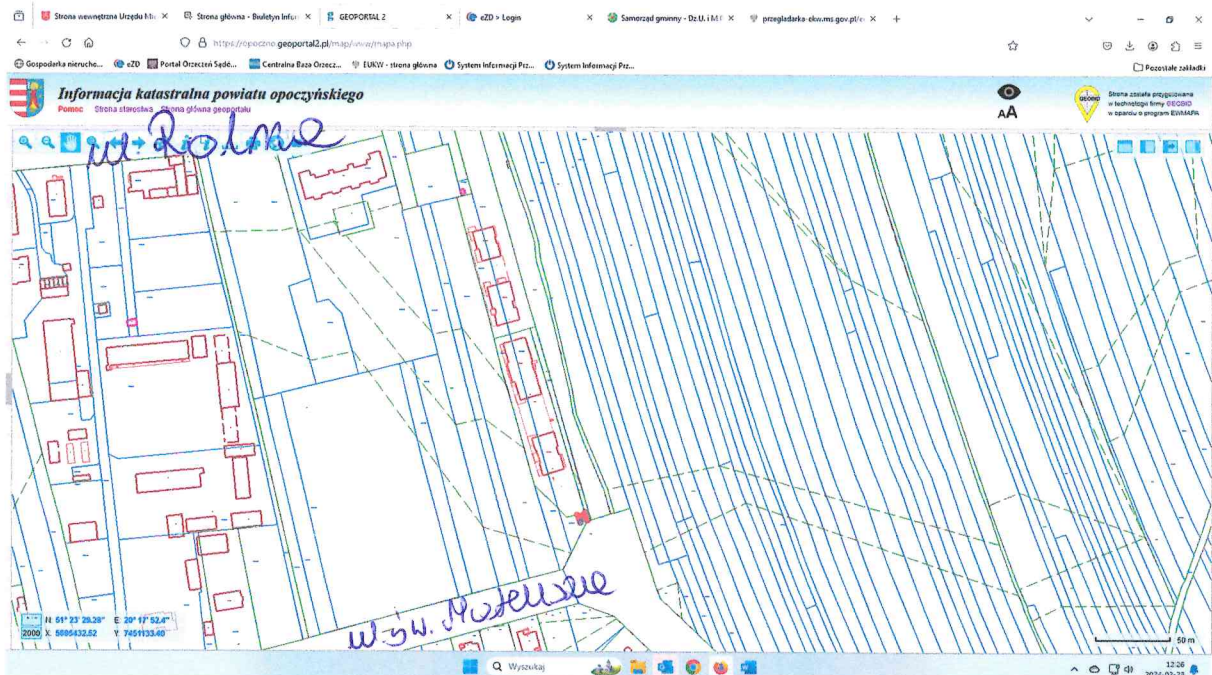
Strona wewnętrzna Urzędu Mi ×
Strona główna - Biuletyn Infor ×
GEOPORTAL 2 ×
eZD > Login ×
Samorząd gminny - Dz.U. i M.P ×
przegladarka-ekw.ms.gov.pl/e ×
+

https://opoczno.geoportal2.pl/map/www/mapa.php

Gospodarka nierucho... eZD Portal Orzeczeń Sądó... Centralna Baza Orzecz... EUKW - strona główna System Informacji Prz... System Informacji Prz...
Pozostałe zakładki

Informacja katastralna powiatu opoczyńskiego
Pomoc Strona starostwa Strona główna geoportalu

AA

Strona została przygotowana w technologii firmy GEOBID w oparciu o program EWMAPA

w Rolne

w św. Rolne

N: 51° 23' 29.28" E: 20° 17' 52.4"
2000 X: 5695432.52 Y: 7451133.40

50 m

Wyszukaj

12:26
2024-02-22